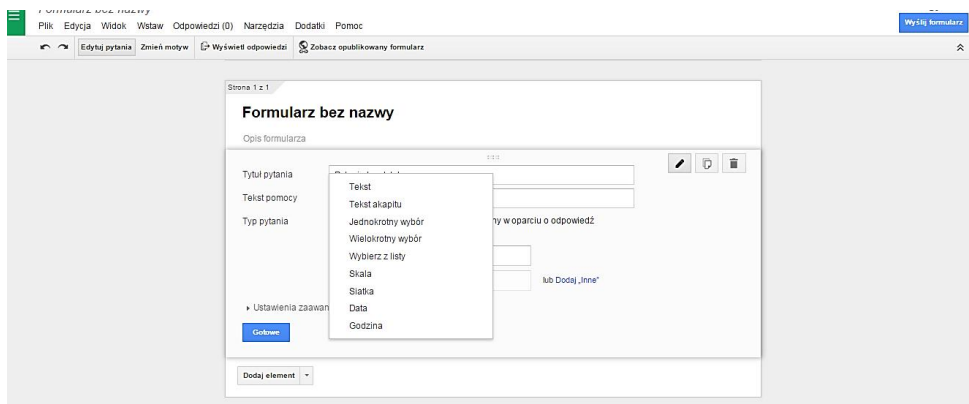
Formularz bez nazwy
Plik Edycja Widok Wstaw Odpowiedzi (0) Narzędzia Dodatki Pomoc
Wyślij formularz
Edytuj pytania Zmień motyw Wyświetl odpowiedzi Zobacz opublikowany formularz

Strona 1 z 1
Formularz bez nazwy
Opis formularza

Tytuł pytania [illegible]
Tekst pomocy
Typ pytania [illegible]ny w oparciu o odpowiedź

Tekst
Tekst akapitu
Jednokrotny wybór
Wielokrotny wybór
Wybierz z listy
Skala
Siatka
Data
Godzina

lub Dodaj „Inne"
Ustawienia zaawan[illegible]
Gotowe

Dodaj element